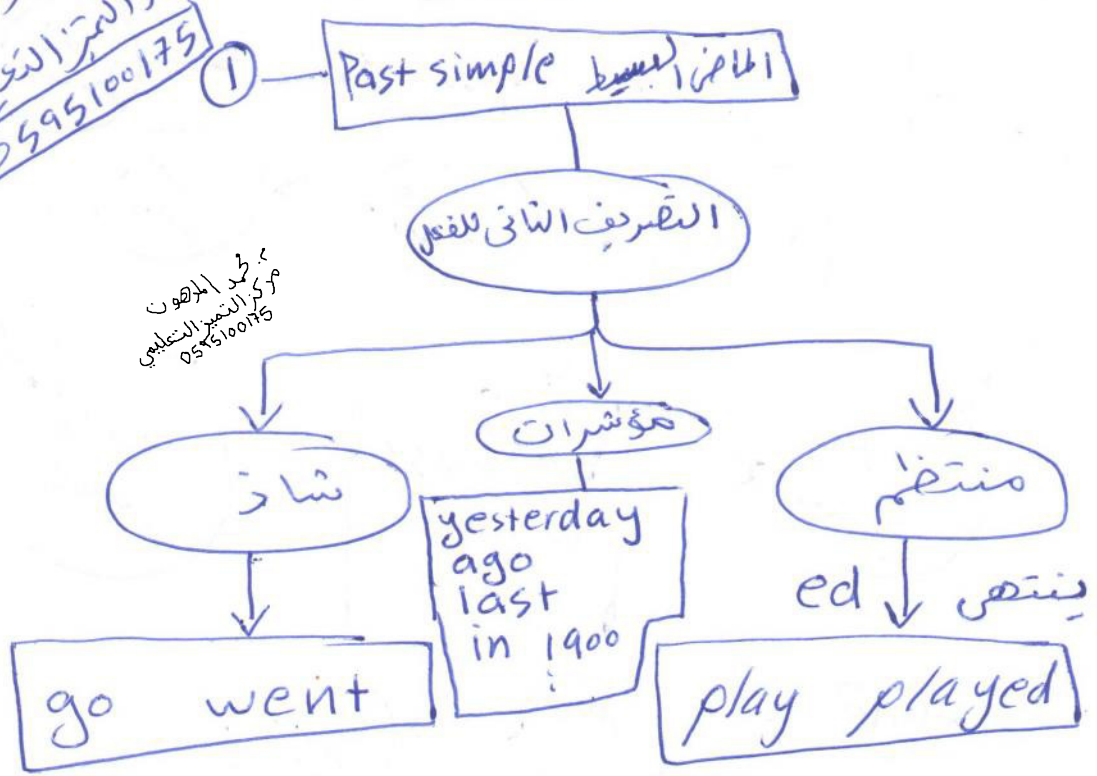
مركز التميز التع
0595100175

1

Past simple الماضي البسيط

التصريف الثاني للفعل

م. محمد المزهوت
مركز التميز التعليمي
0595100175

شاذ

مؤشرات

منتظم

yesterday
ago
last
in 1900
⋮

ed ينتهي

go went

play played